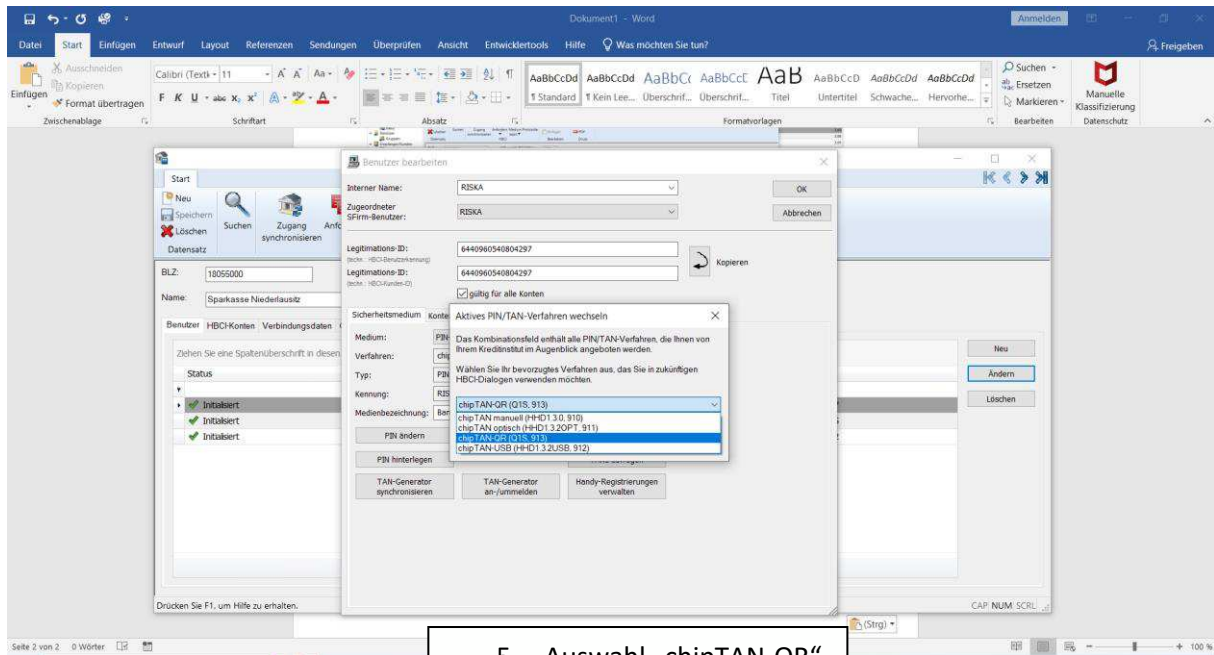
Dokument1 - Word
Anmelden
Datei Start Einfügen Entwurf Layout Referenzen Sendungen Überprüfen Ansicht Entwicklertools Hilfe Was möchten Sie tun?
Freigeben
Ausschneiden
Kopieren
Einfügen
Format übertragen
Zwischenablage
Calibri (Textk 11
Schriftart
Absatz
AaBbCcDd AaBbCcDd AaBbC AaBbCcC AaB AaBbCcD AaBbCcDd AaBbCcDd
1 Standard 1 Kein Lee... Überschrif... Überschrif... Titel Untertitel Schwache... Hervorhe...
Formatvorlagen
Suchen
Ersetzen
Markieren
Bearbeiten
Manuelle Klassifizierung
Datenschutz

Start
Neu
Speichern
Löschen
Datensatz
Suchen
Zugang synchronisieren
BLZ: 18055000
Name: Sparkasse Niederlausitz
Benutzer HBCI-Konten Verbindungsdaten
Ziehen Sie eine Spaltenüberschrift in diesen
Status
Initialisiert
Initialisiert
Initialisiert
Drücken Sie F1, um Hilfe zu erhalten.
Neu
Ändern
Löschen
CAP NUM SCRL

Benutzer bearbeiten
Interner Name: RISKA
Zugeordneter SFirm-Benutzer: RISKA
OK
Abbrechen
Legitimations-ID: 6440960540804297
(techn.: HBCI-Benutzerkennung)
Legitimations-ID: 6440960540804297
(techn.: HBCI-Kunden-ID)
Kopieren
gültig für alle Konten
Sicherheitsmedium Konte
Medium:
Verfahren:
Typ:
Kennung:
Medienbezeichnung:
PIN ändern
PIN hinterlegen
TAN-Generator synchronisieren
TAN-Generator an-/ummelden
Handy-Registrierungen verwalten

Aktives PIN/TAN-Verfahren wechseln
Das Kombinationsfeld enthält alle PIN/TAN-Verfahren, die Ihnen von Ihrem Kreditinstitut im Augenblick angeboten werden.
Wählen Sie Ihr bevorzugtes Verfahren aus, das Sie in zukünftigen HBCI-Dialogen verwenden möchten.
chipTAN-QR (Q1S, 913)
chipTAN manuell (HHD1.3.0, 910)
chipTAN optisch (HHD1.3.2OPT, 911)
chipTAN-QR (Q1S, 913)
chipTAN-USB (HHD1.3.2USB, 912)

(Strg)
Seite 2 von 2 0 Wörter
100 %
5. Auswahl „chipTAN-QR“